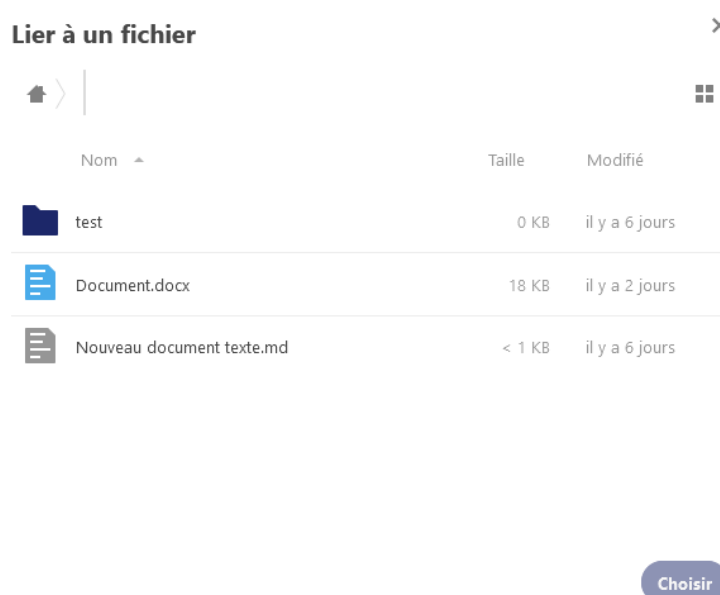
Lier à un fichier

| Nom | Taille | Modifié |
|---|---|---|
| test | 0 KB | il y a 6 jours |
| Document.docx | 18 KB | il y a 2 jours |
| Nouveau document texte.md | < 1 KB | il y a 6 jours |

Choisir